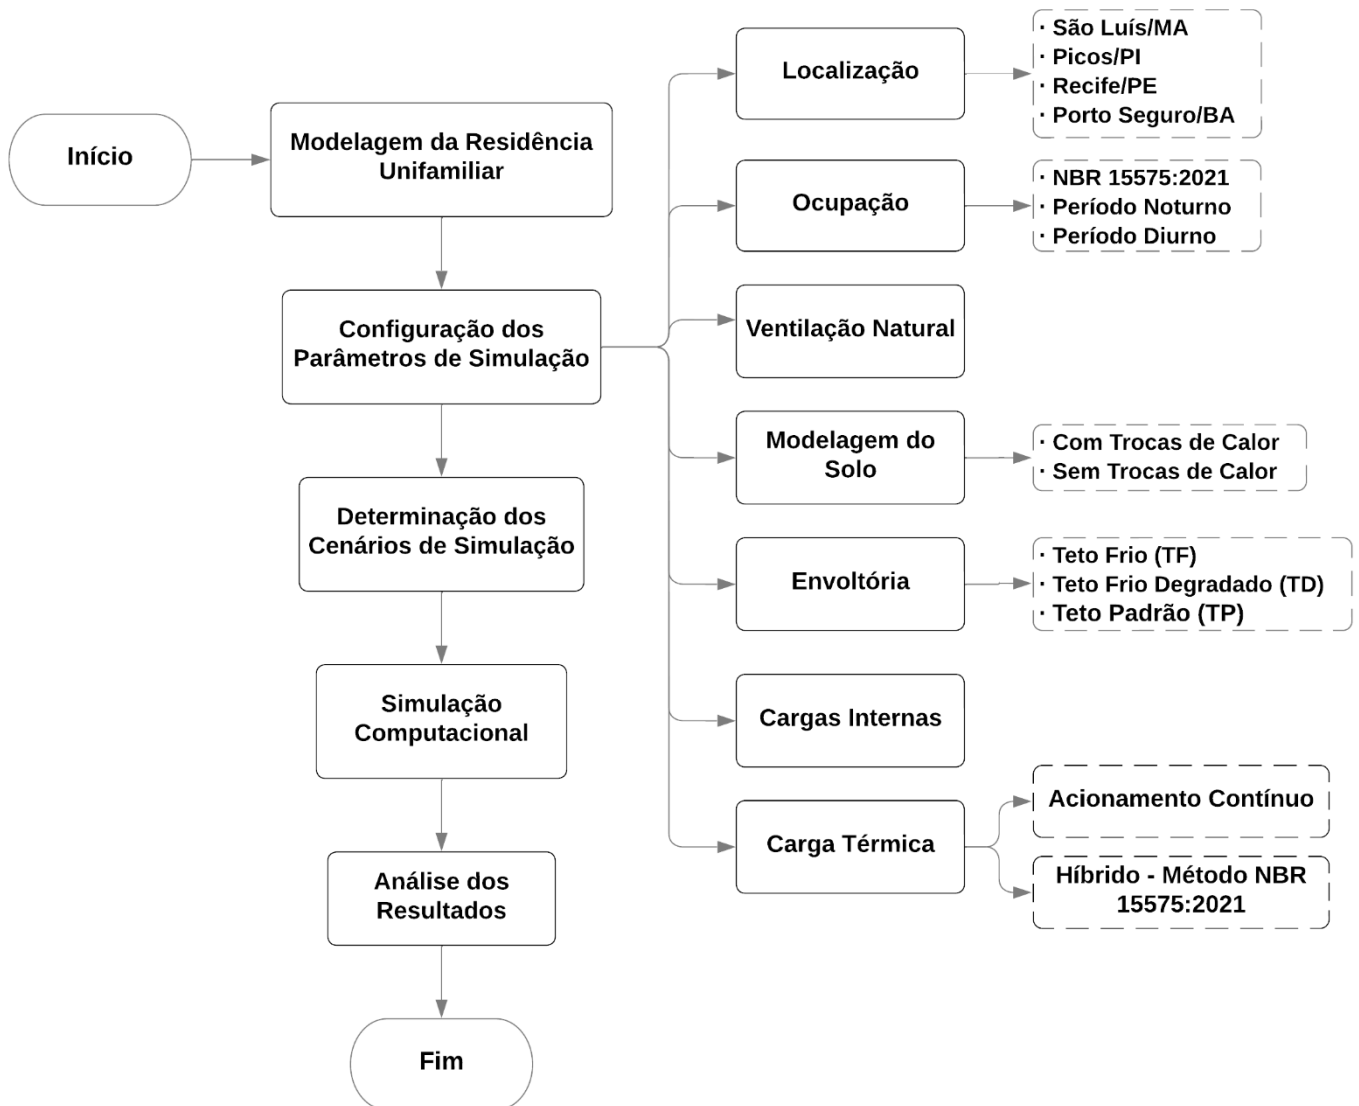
Início

Modelagem da Residência Unifamiliar

Configuração dos Parâmetros de Simulação

Determinação dos Cenários de Simulação

Simulação Computacional

Análise dos Resultados

Fim

Localização

· São Luís/MA
· Picos/PI
· Recife/PE
· Porto Seguro/BA

Ocupação

· NBR 15575:2021
· Período Noturno
· Período Diurno

Ventilação Natural

Modelagem do Solo

· Com Trocas de Calor
· Sem Trocas de Calor

Envoltória

· Teto Frio (TF)
· Teto Frio Degradado (TD)
· Teto Padrão (TP)

Cargas Internas

Carga Térmica

Acionamento Contínuo

Híbrido - Método NBR 15575:2021